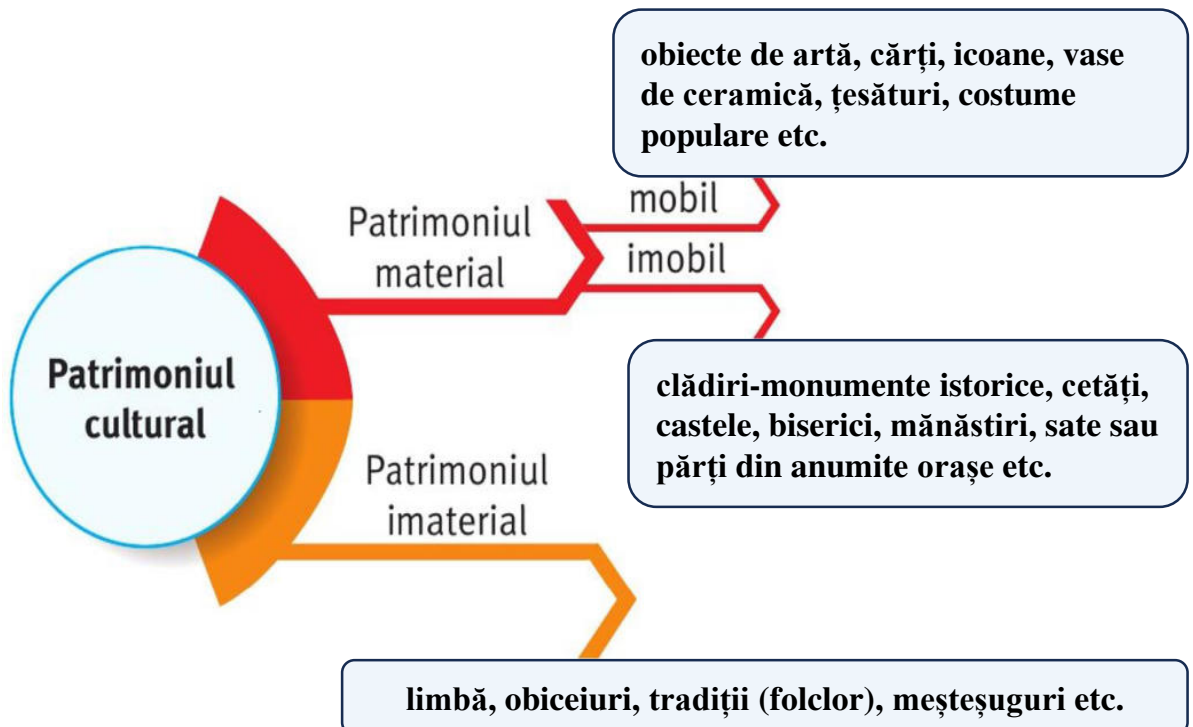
Patrimoniul cultural

Patrimoniul material

mobil

obiecte de artă, cărți, icoane, vase de ceramică, țesături, costume populare etc.

imobil

clădiri-monumente istorice, cetăți, castele, biserici, mănăstiri, sate sau părți din anumite orașe etc.

Patrimoniul imaterial

limbă, obiceiuri, tradiții (folclor), meșteșuguri etc.